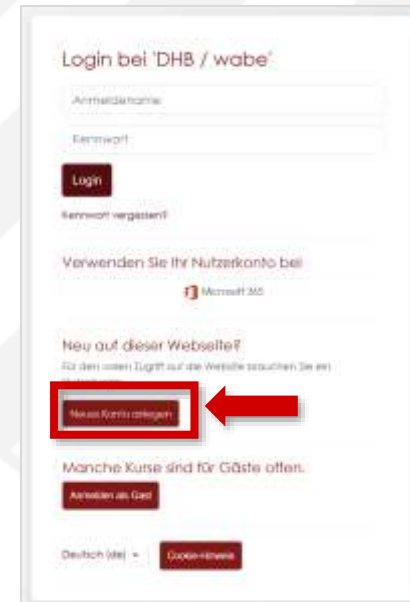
Login bei 'DHB / wabe'

Anmeldename

Kennwort

Login

Kennwort vergessen?

Verwenden Sie Ihr Nutzerkonto bei

Microsoft 365

Neu auf dieser Webseite?

Für den vollen Zugriff auf die Website brauchen Sie ein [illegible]

Neues Konto anlegen

Manche Kurse sind für Gäste offen.

Anmelden als Gast

Deutsch (de)

Cookie-Hinweis